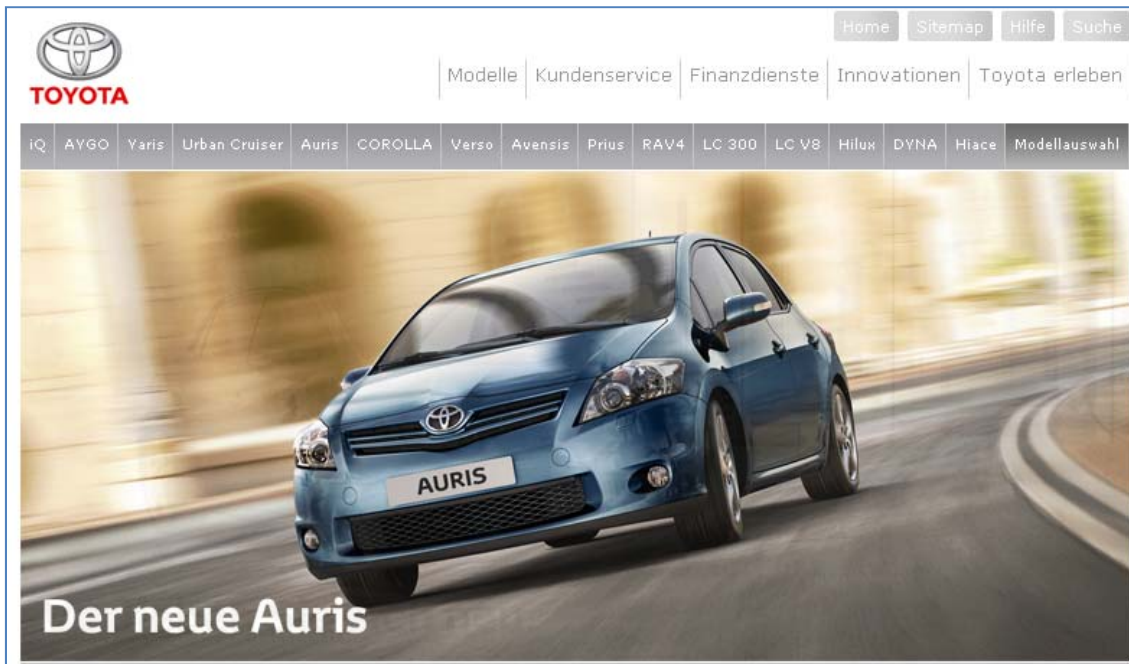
TOYOTA

Home Sitemap Hilfe Suche

Modelle Kundenservice Finanzdienste Innovationen Toyota erleben

iQ AYGO Yaris Urban Cruiser Auris COROLLA Verso Avensis Prius RAV4 LC 300 LC V8 Hilux DYNA Hiace Modellauswahl

AURIS

Der neue Auris